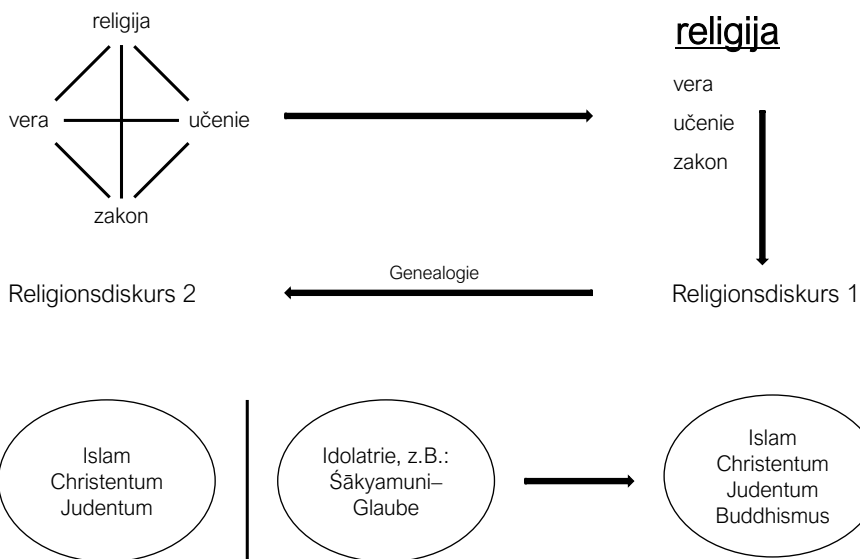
religija

vera

učenie

zakon

religija

vera
učenie
zakon

Genealogie

Religionsdiskurs 2

Religionsdiskurs 1

Islam
Christentum
Judentum

Idolatrie, z.B.:
Śākyamuni–
Glaube

Islam
Christentum
Judentum
Buddhismus